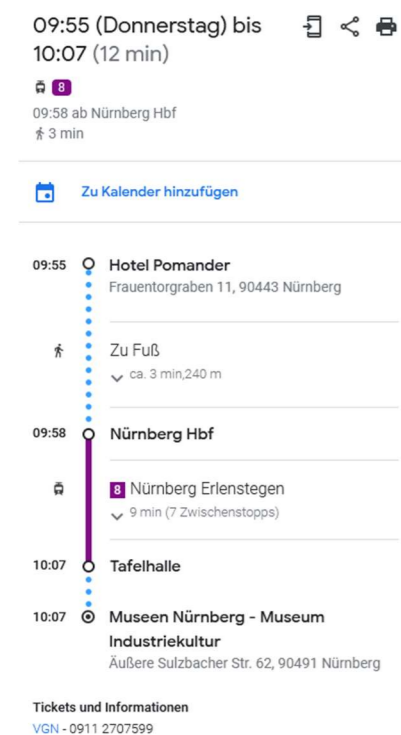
09:55 (Donnerstag) bis 10:07 (12 min)

8

09:58 ab Nürnberg Hbf
3 min

Zu Kalender hinzufügen

09:55 Hotel Pomander
Frauentorgraben 11, 90443 Nürnberg

Zu Fuß
ca. 3 min,240 m

09:58 Nürnberg Hbf

8 Nürnberg Erlenstegen
9 min (7 Zwischenstopps)

10:07 Tafelhalle

10:07 Museen Nürnberg - Museum Industriekultur
Äußere Sulzbacher Str. 62, 90491 Nürnberg

Tickets und Informationen
VGN - 0911 2707599